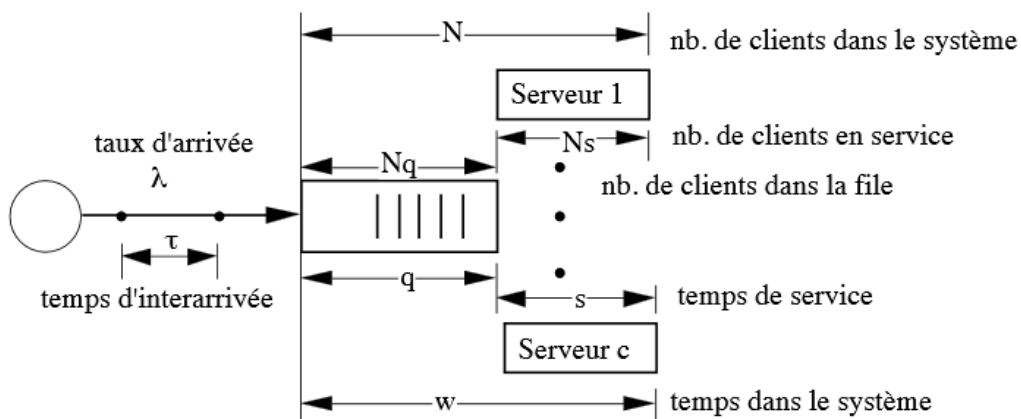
N
nb. de clients dans le système
Serveur 1
taux d'arrivée
$\lambda$
Nq
Ns
nb. de clients en service
nb. de clients dans la file
$\tau$
q
temps d'interarrivée
s
temps de service
Serveur c
w
temps dans le système